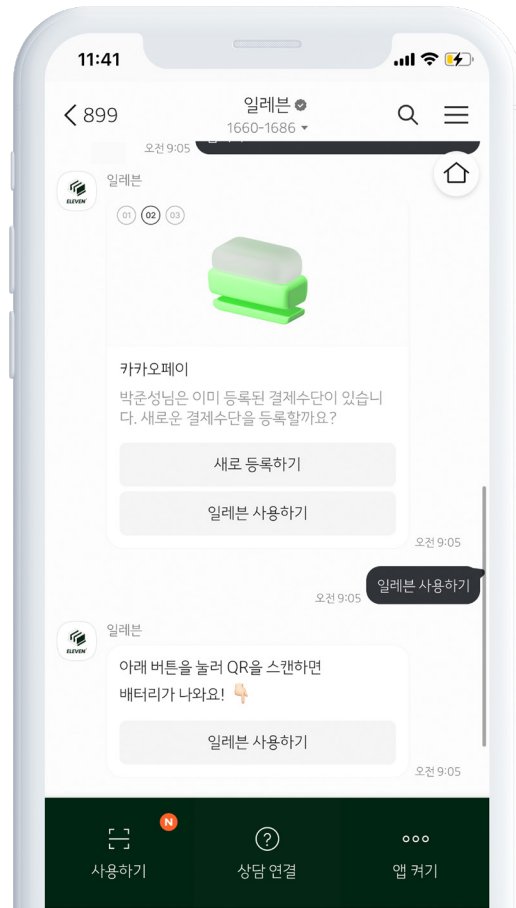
11:41

< 899
일레븐
1660-1686

오전 9:05

일레븐
ELEVEN

01 02 03

카카오페이
박준성님은 이미 등록된 결제수단이 있습니다. 새로운 결제수단을 등록할까요?

새로 등록하기

일레븐 사용하기

오전 9:05

일레븐 사용하기
오전 9:05

일레븐
ELEVEN

아래 버튼을 눌러 QR을 스캔하면
배터리가 나와요! 👇

일레븐 사용하기

오전 9:05

N
사용하기

상담 연결

앱 켜기